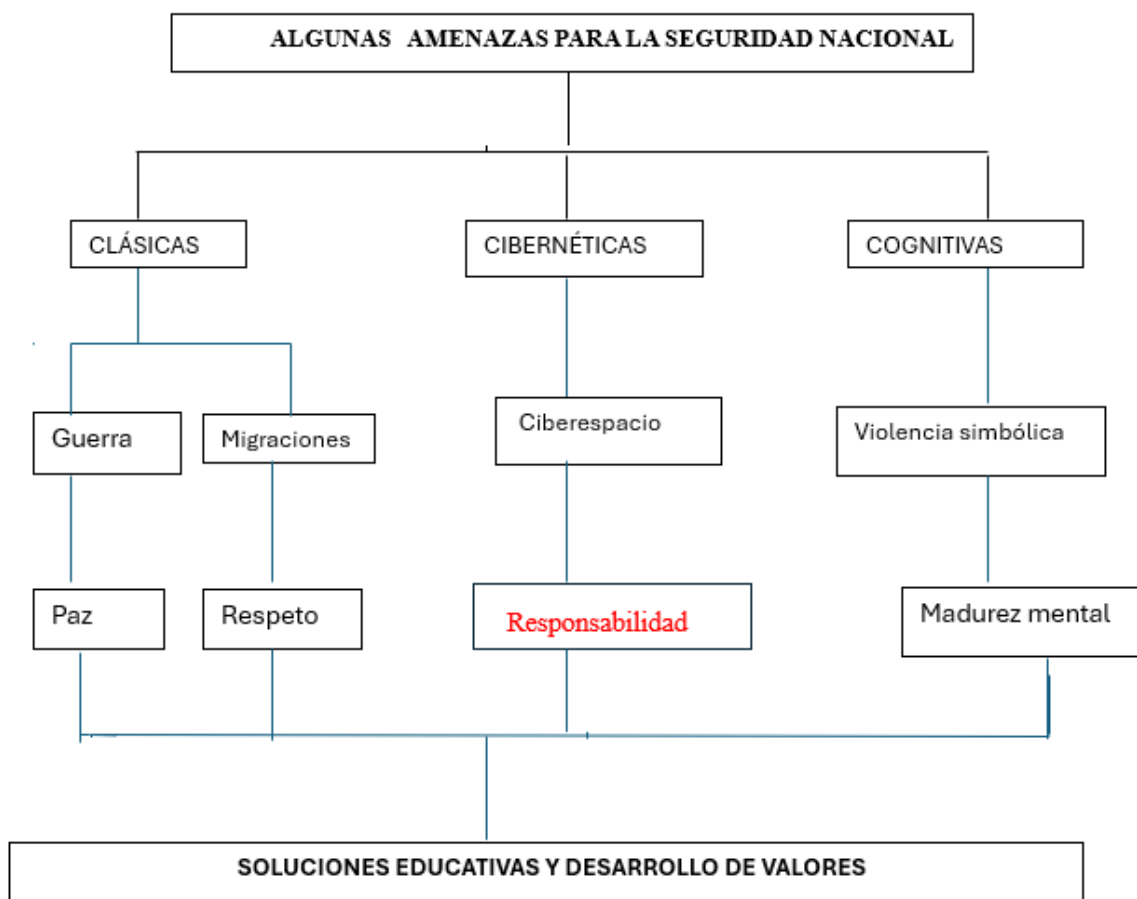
ALGUNAS AMENAZAS PARA LA SEGURIDAD NACIONAL

CLÁSICAS

CIBERNÉTICAS

COGNITIVAS

Guerra

Migraciones

Ciberespacio

Violencia simbólica

Paz

Respeto

Responsabilidad

Madurez mental

SOLUCIONES EDUCATIVAS Y DESARROLLO DE VALORES